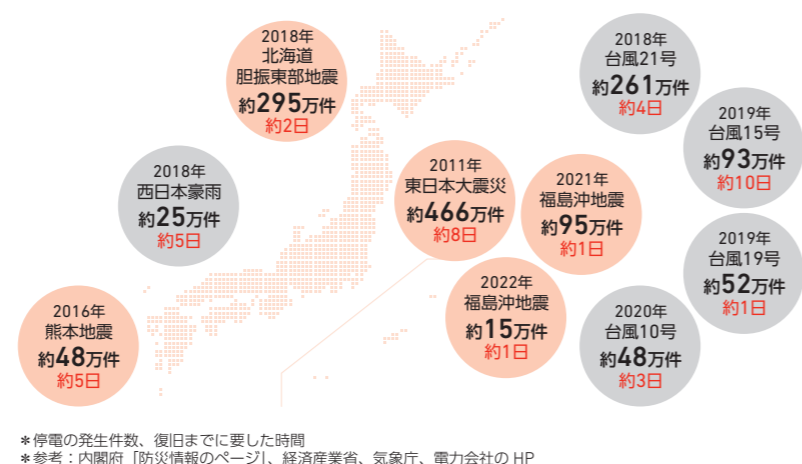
2018年
北海道
胆振東部地震
約295万件
約2日

2018年
台風21号
約261万件
約4日

2019年
台風15号
約93万件
約10日

2018年
西日本豪雨
約25万件
約5日

2011年
東日本大震災
約466万件
約8日

2021年
福島沖地震
約95万件
約1日

2019年
台風19号
約52万件
約1日

2016年
熊本地震
約48万件
約5日

2022年
福島沖地震
約15万件
約1日

2020年
台風10号
約48万件
約3日

＊停電の発生件数、復旧までに要した時間
＊参考：内閣府「防災情報のページ」、経済産業省、気象庁、電力会社の HP